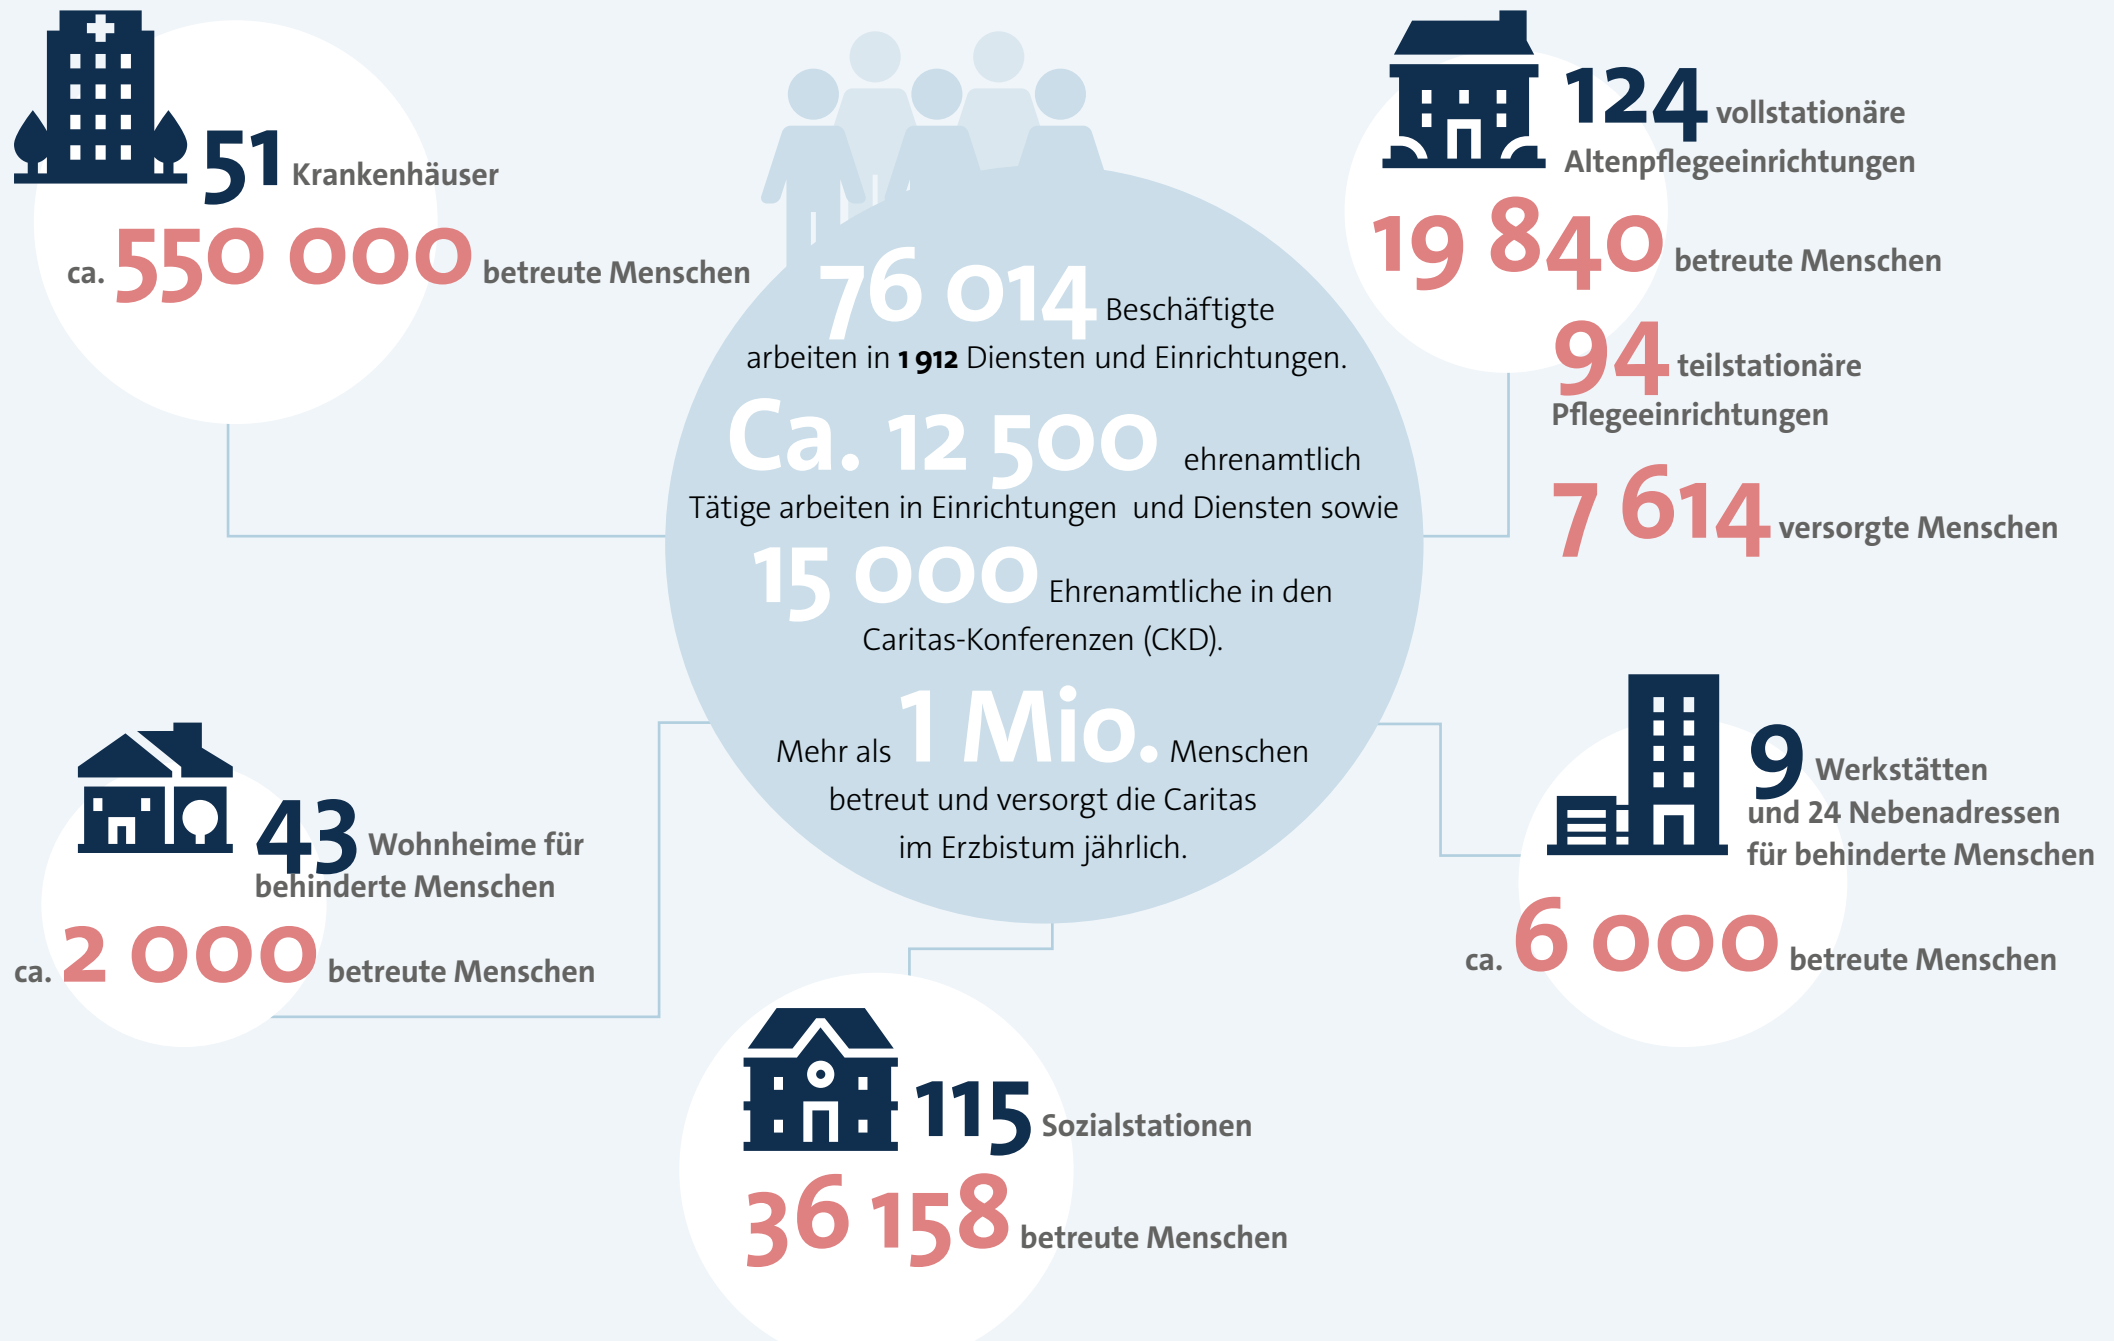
51 Krankenhäuser

ca. 550 000 betreute Menschen

76 014 Beschäftigte arbeiten in 1 912 Diensten und Einrichtungen.

Ca. 12 500 ehrenamtlich Tätige arbeiten in Einrichtungen und Diensten sowie

15 000 Ehrenamtliche in den Caritas-Konferenzen (CKD).

Mehr als 1 Mio. Menschen betreut und versorgt die Caritas im Erzbistum jährlich.

124 vollstationäre Altenpflegeeinrichtungen

19 840 betreute Menschen

94 teilstationäre Pflegeeinrichtungen

7 614 versorgte Menschen

43 Wohnheime für behinderte Menschen

ca. 2 000 betreute Menschen

9 Werkstätten und 24 Nebenadressen für behinderte Menschen

ca. 6 000 betreute Menschen

115 Sozialstationen

36 158 betreute Menschen